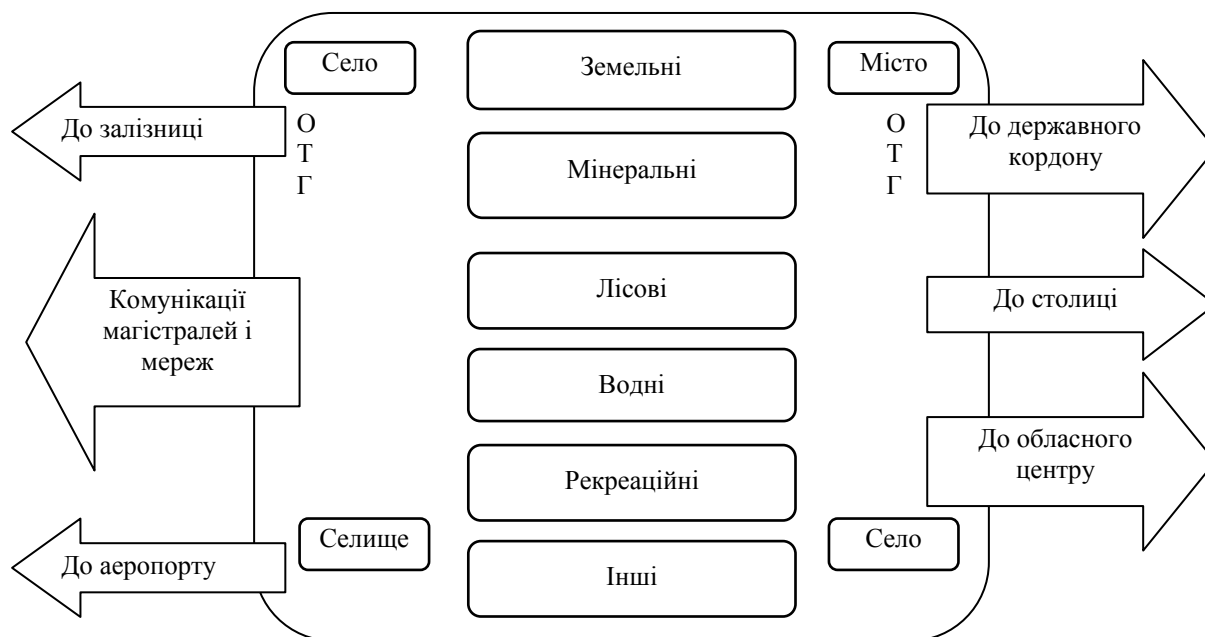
Село

Земельні

Місто

До залізниці

О
Т
Г

Мінеральні

О
Т
Г

До державного кордону

Комунікації магістралей і мереж

Лісові

До столиці

Водні

До обласного центру

Рекреаційні

Селище

Село

До аеропорту

Інші